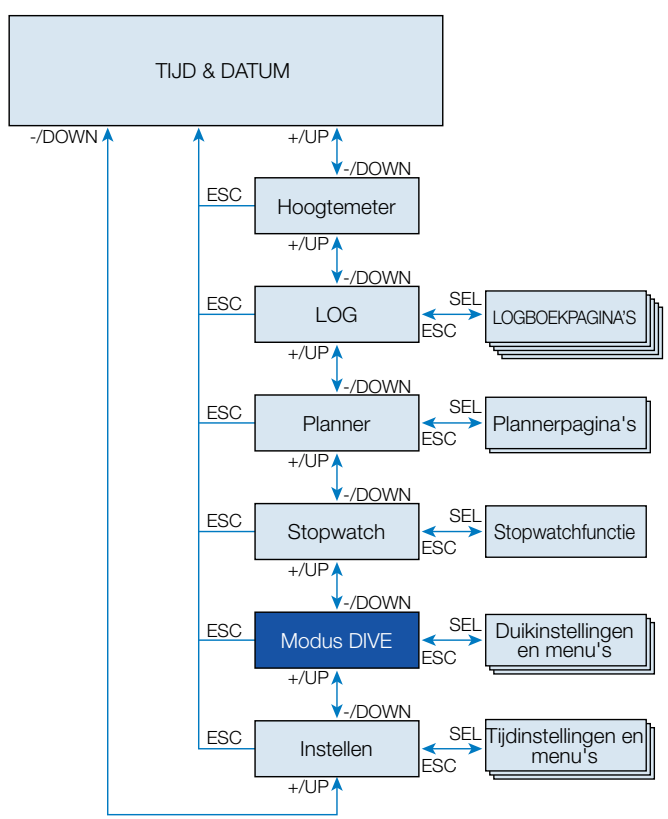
TIJD & DATUM

-/DOWN

+/UP

-/DOWN

ESC

Hoogtemeter

+/UP

-/DOWN

ESC

LOG

SEL

ESC

LOGBOEKPAGINA'S

+/UP

-/DOWN

ESC

Planner

SEL

ESC

Plannerpagina's

+/UP

-/DOWN

ESC

Stopwatch

SEL

ESC

Stopwatchfunctie

+/UP

-/DOWN

ESC

Modus DIVE

SEL

ESC

Duikinstellingen en menu's

+/UP

-/DOWN

ESC

Instellen

SEL

ESC

Tijdinstellingen en menu's

+/UP